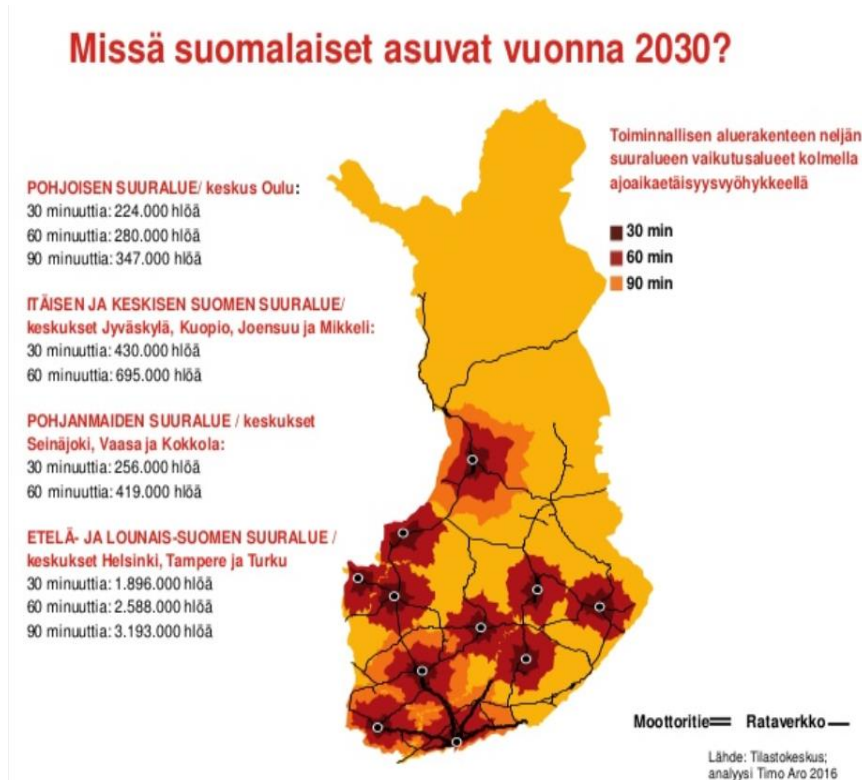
Missä suomalaiset asuvat vuonna 2030?

Toiminnallisen aluerakenteen neljän suuralueen vaikutusalueet kolmella ajoaikaetäisyysvyöhykkeellä

30 min
60 min
90 min

POHJOISEN SUURALUE/ keskus Oulu:
30 minuuttia: 224.000 hlöä
60 minuuttia: 280.000 hlöä
90 minuuttia: 347.000 hlöä

ITÄISEN JA KESKISEN SUOMEN SUURALUE/ keskukset Jyväskylä, Kuopio, Joensuu ja Mikkeli:
30 minuuttia: 430.000 hlöä
60 minuuttia: 695.000 hlöä

POHJANMAIDEN SUURALUE / keskukset Seinäjoki, Vaasa ja Kokkola:
30 minuuttia: 256.000 hlöä
60 minuuttia: 419.000 hlöä

ETELÄ- JA LOUNAIS-SUOMEN SUURALUE / keskukset Helsinki, Tampere ja Turku
30 minuuttia: 1.896.000 hlöä
60 minuuttia: 2.588.000 hlöä
90 minuuttia: 3.193.000 hlöä

Moottoritie Rataverkko

Lähde: Tilastokeskus; analyysi Timo Aro 2016